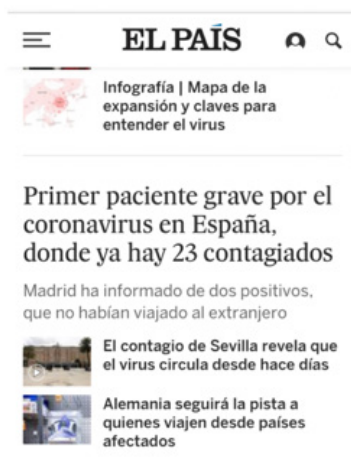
EL PAÍS

Infografía | Mapa de la expansión y claves para entender el virus

Primer paciente grave por el coronavirus en España, donde ya hay 23 contagiados

Madrid ha informado de dos positivos, que no habían viajado al extranjero

El contagio de Sevilla revela que el virus circula desde hace días

Alemania seguirá la pista a quienes viajen desde países afectados